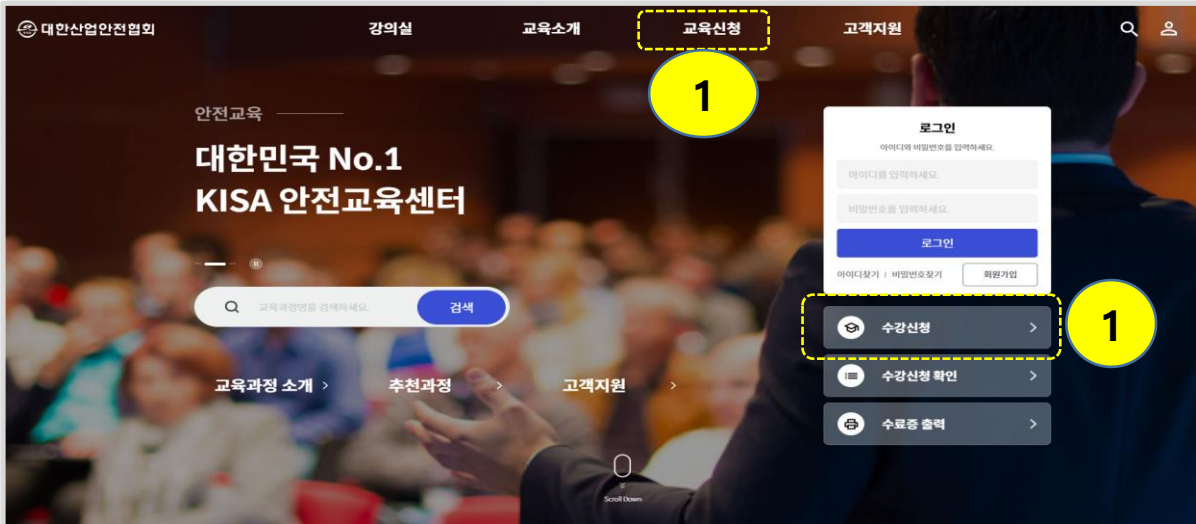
대한산업안전협회

강의실 교육소개 교육신청 고객지원

1

안전교육

대한민국 No.1
KISA 안전교육센터

교육과정명을 검색하세요.
검색

교육과정 소개 >
추천과정 >
고객지원 >

로그인
아이디와 비밀번호를 입력하세요.
아이디를 입력하세요.
비밀번호를 입력하세요.
로그인
아이디찾기 | 비밀번호찾기
회원가입

1

수강신청 >
수강신청 확인 >
수료증 출력 >

Scroll Down